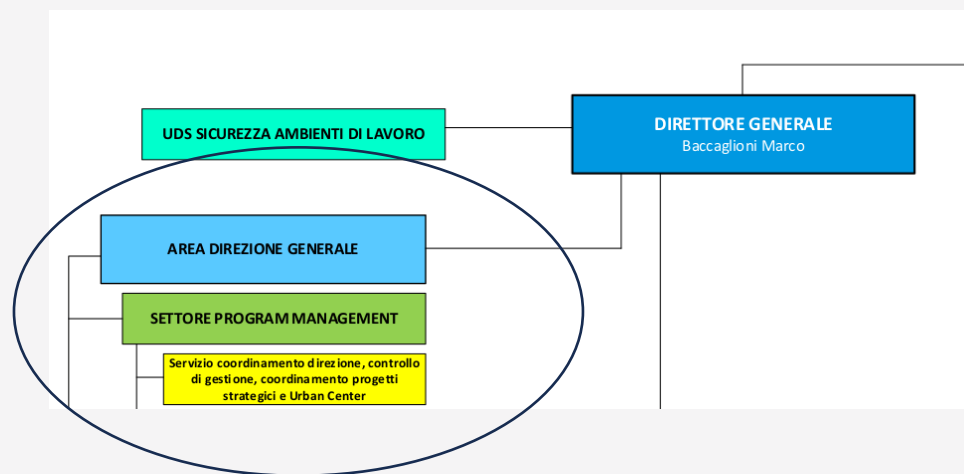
UDS SICUREZZA AMBIENTI DI LAVORO

DIRETTORE GENERALE
Baccaglioni Marco

AREA DIREZIONE GENERALE

SETTORE PROGRAM MANAGEMENT

Servizio coordinamento direzione, controllo di gestione, coordinamento progetti strategici e Urban Center